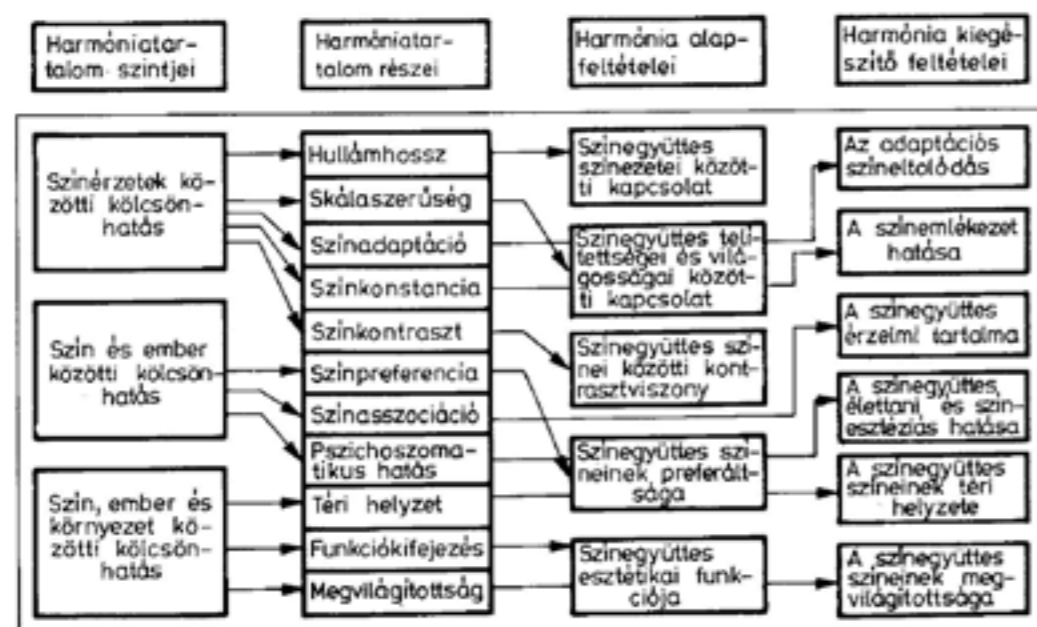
Harmóniatartalom szintjei

Harmóniatartalom részei

Harmónia alapfeltételei

Harmónia kiegészítő feltételei

Színérzetek közötti kölcsönhatás

Szín és ember közötti kölcsönhatás

Szín, ember és környezet közötti kölcsönhatás

Hullámhossz

Skálaszerűség

Színadaptáció

Színkonstancia

Színkontraszt

Színpreferencia

Színasszociáció

Pszichoszomatikus hatás

Téri helyzet

Funkciókifejezés

Megvilágítottság

Színegyüttes színezetei közötti kapcsolat

Színegyüttes telítettségei és világosságai közötti kapcsolat

Színegyüttes színei közötti kontrasztviszony

Színegyüttes színeinek preferáltsága

Színegyüttes esztétikai funkciója

Az adaptációs színeltolódás

A színemlékezet hatása

A színegyüttes érzelmi tartalma

A színegyüttes, élettani és színesztéziás hatása

A színegyüttes színeinek téri helyzete

A színegyüttes színeinek megvilágítottsága